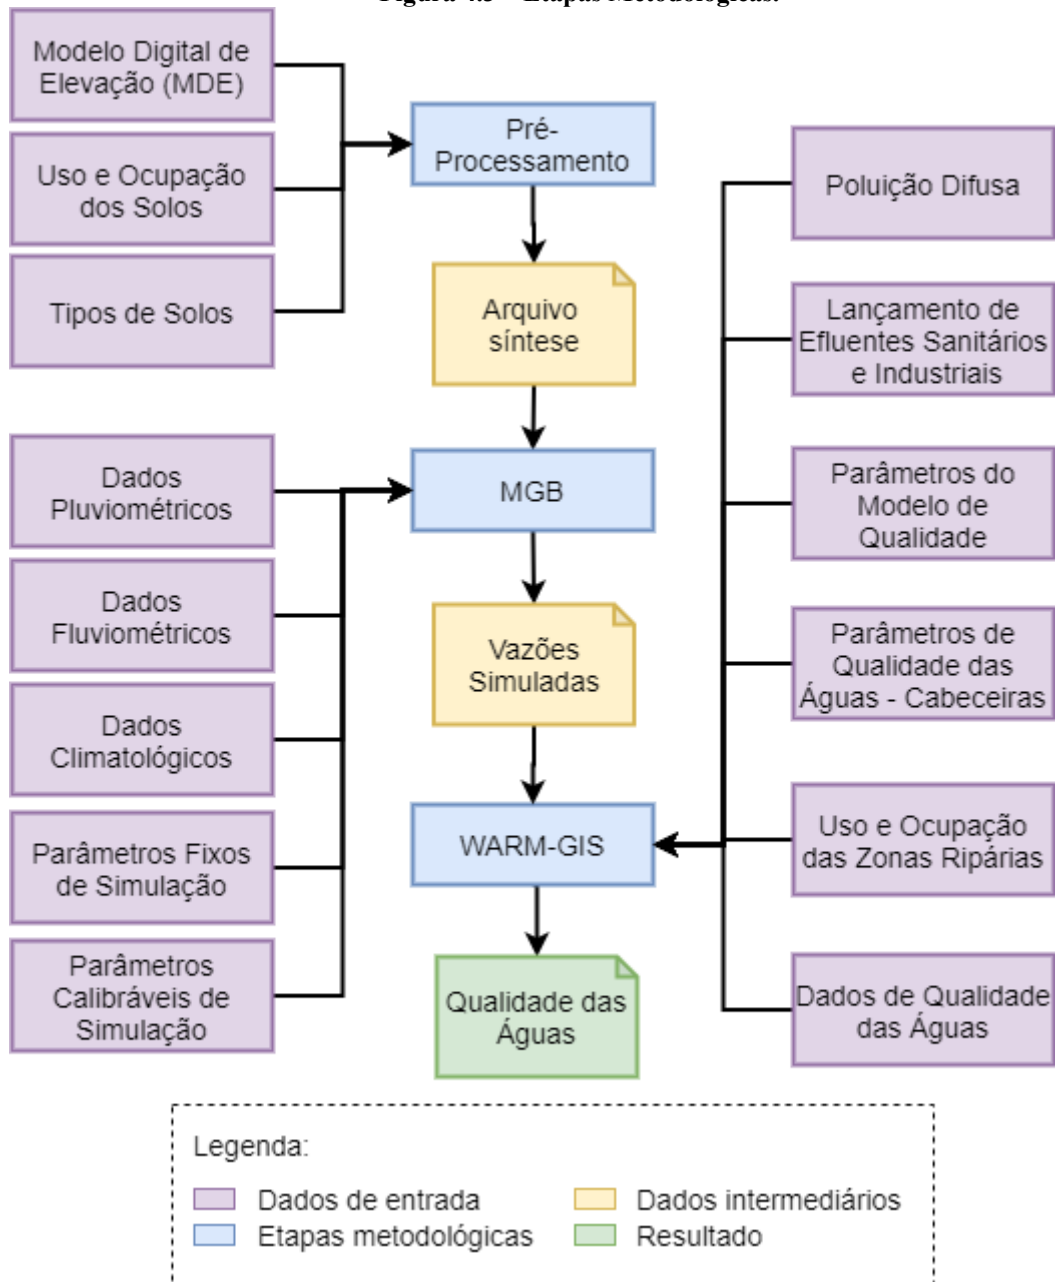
Figura 4.5 – Etapas Metodológicas.

Modelo Digital de Elevação (MDE)

Uso e Ocupação dos Solos

Tipos de Solos

Pré-Processamento

Arquivo síntese

Dados Pluviométricos

Dados Fluviométricos

Dados Climatológicos

Parâmetros Fixos de Simulação

Parâmetros Calibráveis de Simulação

MGB

Vazões Simuladas

WARM-GIS

Qualidade das Águas

Poluição Difusa

Lançamento de Efluentes Sanitários e Industriais

Parâmetros do Modelo de Qualidade

Parâmetros de Qualidade das Águas - Cabeceiras

Uso e Ocupação das Zonas Ripárias

Dados de Qualidade das Águas

Legenda:

Dados de entrada
Etapas metodológicas
Dados intermediários
Resultado